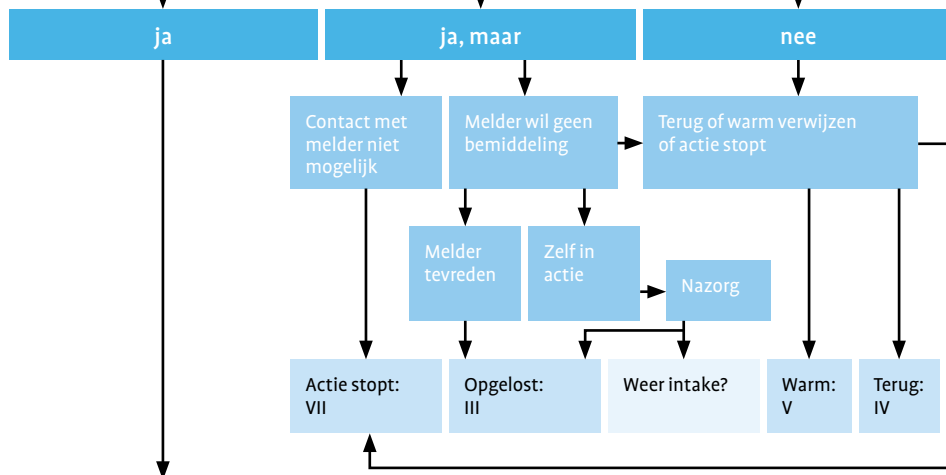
ja

ja, maar

nee

Contact met melder niet mogelijk

Melder wil geen bemiddeling

Terug of warm verwijzen of actie stopt

Melder tevreden

Zelf in actie

Nazorg

Actie stopt: VII

Opgelost: III

Weer intake?

Warm: V

Terug: IV